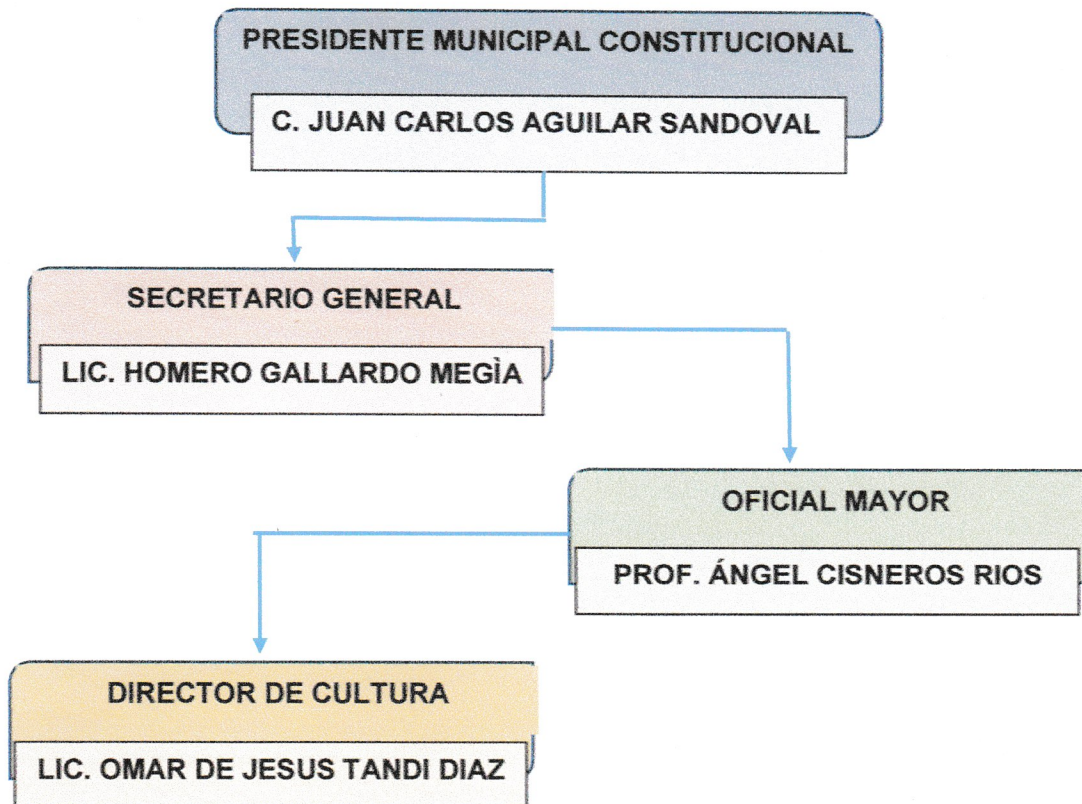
PRESIDENTE MUNICIPAL CONSTITUCIONAL

C. JUAN CARLOS AGUILAR SANDOVAL

SECRETARIO GENERAL

LIC. HOMERO GALLARDO MEGÌA

OFICIAL MAYOR

PROF. ÁNGEL CISNEROS RIOS

DIRECTOR DE CULTURA

LIC. OMAR DE JESUS TANDI DIAZ